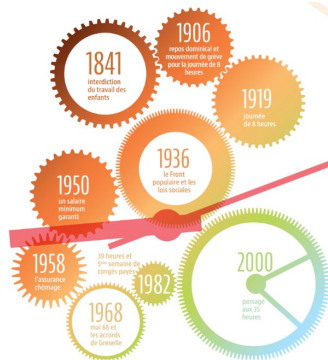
1841
interdiction du travail des enfants

1906
repos dominical et grève pour la journée de 8 heures

1919
journée de 8 heures

1936
le Front populaire et les lois sociales

1950
un salaire minimum garanti

1958
l'assurance chômage

39 heures et 5ème semaine de congés payés

1982

1968
mai 68 et les accords de Grenelle

2000
passage aux 35 heures